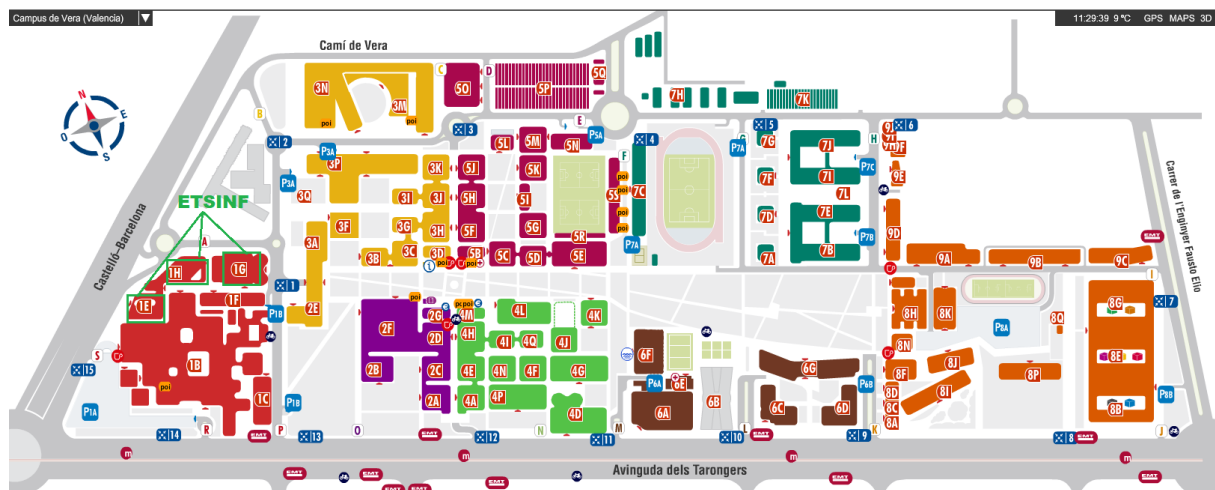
Campus de Vera (Valencia)
11:29:39 9 ºC GPS MAPS 3D

Camí de Vera

ETSINF

Castelló-Barcelona

Carrer de l'Enginyer Fausto Elio

Avinguda dels Tarongers

N
E
S
O

3N 3M 5O 5P 5Q 7H 7K
C D E
poi poi
B 2 3 4 5 6
P3A 3P 3K 5J 5L 5M 5N P5A 7G 7J
P7A P7C
3Q 3I 3J 5H 5K 5I 5S 7C 7F 7I 7L 9E
P3A 3F 3G 3H 5F 5G 7D 7E 9D
3A 3B 3C 3D 5B 5C 5D 5E 5R P7A 7A 7B P7B 9A 9B 9C
1H 1G A 1 I
1E 1F 2E 2F 2G 1M 4L 4K 8G 7
P1B 2D 4H 4I 4Q 4J 8H 8K P8A 8Q 8E
1B 2B 2C 4E 4N 4F 4G 6F 6G 8N 8J
15 S 1C 4A 4P 4D 6A 6E 6B 6C 6D P6A P6B 8F 8I 8P 8D 8C 8A 8B P8B
P1A P1B R P O N M L K J
14 13 12 11 10 9 8
poi
EMT
m